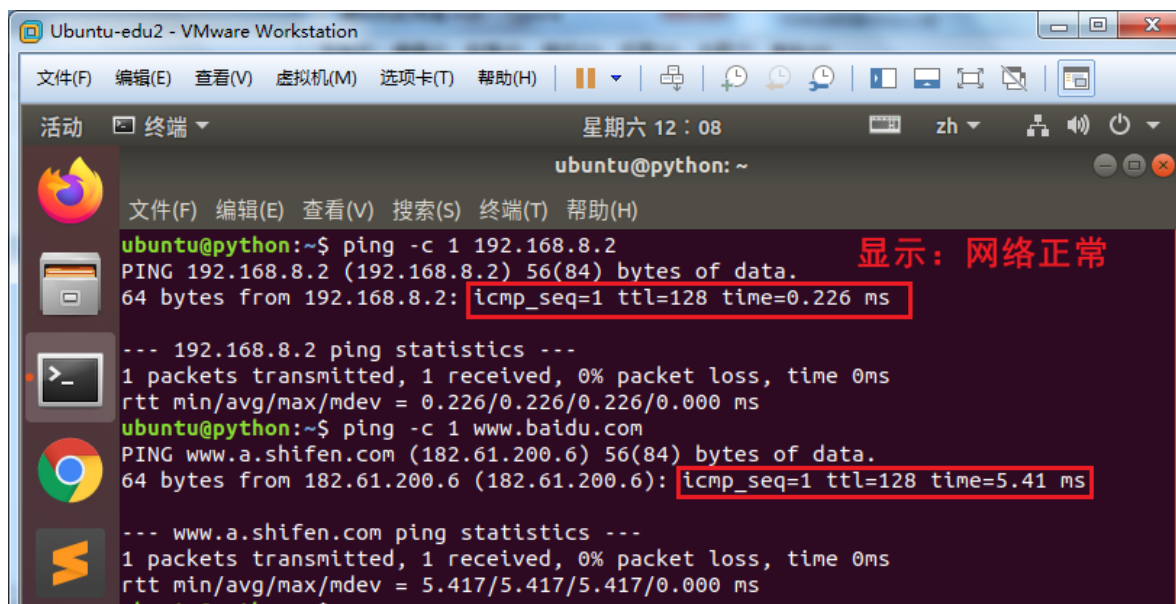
Ubuntu-edu2 - VMware Workstation

文件(F) 编辑(E) 查看(V) 虚拟机(M) 选项卡(T) 帮助(H)

活动 终端 ▾ 星期六 12：08 zh ▾

ubuntu@python: ~

文件(F) 编辑(E) 查看(V) 搜索(S) 终端(T) 帮助(H)

ubuntu@python:~$ ping -c 1 192.168.8.2
PING 192.168.8.2 (192.168.8.2) 56(84) bytes of data.
64 bytes from 192.168.8.2: icmp_seq=1 ttl=128 time=0.226 ms

显示：网络正常

--- 192.168.8.2 ping statistics ---
1 packets transmitted, 1 received, 0% packet loss, time 0ms
rtt min/avg/max/mdev = 0.226/0.226/0.226/0.000 ms
ubuntu@python:~$ ping -c 1 www.baidu.com
PING www.a.shifen.com (182.61.200.6) 56(84) bytes of data.
64 bytes from 182.61.200.6 (182.61.200.6): icmp_seq=1 ttl=128 time=5.41 ms

--- www.a.shifen.com ping statistics ---
1 packets transmitted, 1 received, 0% packet loss, time 0ms
rtt min/avg/max/mdev = 5.417/5.417/5.417/0.000 ms